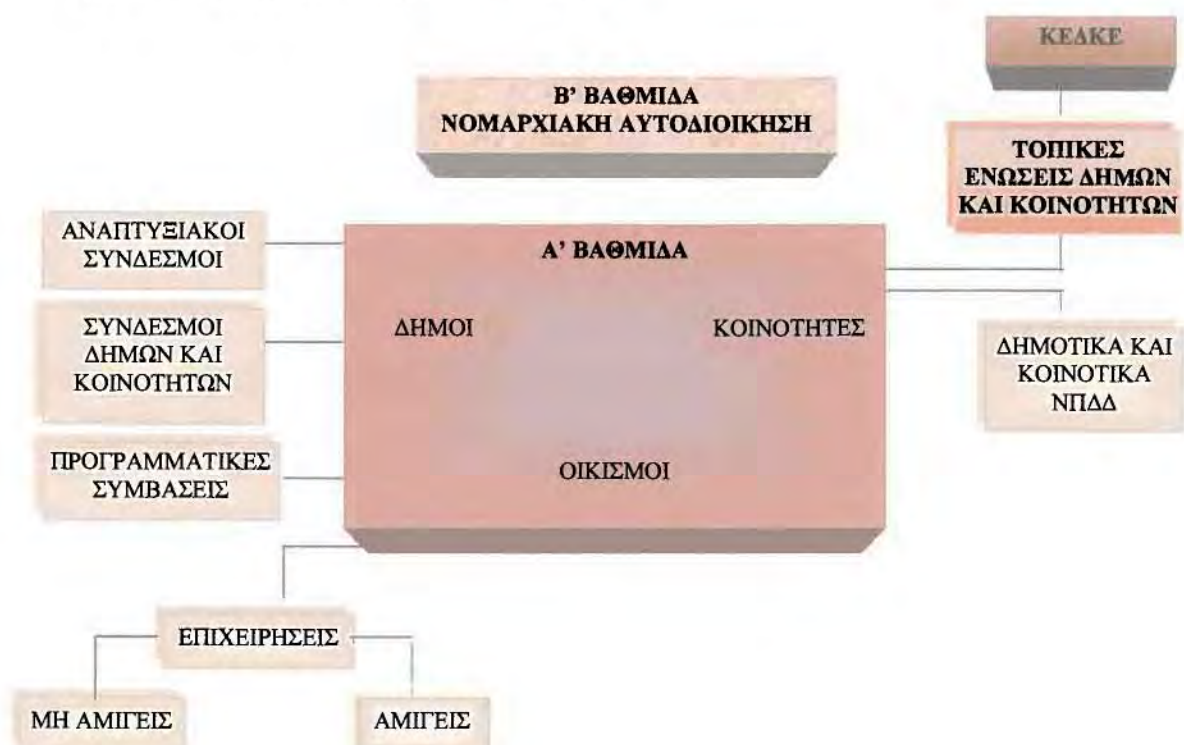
ΚΕΔΚΕ

Β' ΒΑΘΜΙΔΑ
ΝΟΜΑΡΧΙΑΚΗ ΑΥΤΟΔΙΟΙΚΗΣΗ

ΤΟΠΙΚΕΣ ΕΝΩΣΕΙΣ ΔΗΜΩΝ ΚΑΙ ΚΟΙΝΟΤΗΤΩΝ

ΑΝΑΠΤΥΞΙΑΚΟΙ ΣΥΝΔΕΣΜΟΙ

Α' ΒΑΘΜΙΔΑ

ΣΥΝΔΕΣΜΟΙ ΔΗΜΩΝ ΚΑΙ ΚΟΙΝΟΤΗΤΩΝ

ΔΗΜΟΙ

ΚΟΙΝΟΤΗΤΕΣ

ΔΗΜΟΤΙΚΑ ΚΑΙ ΚΟΙΝΟΤΙΚΑ ΝΠΔΔ

ΠΡΟΓΡΑΜΜΑΤΙΚΕΣ ΣΥΜΒΑΣΕΙΣ

ΟΙΚΙΣΜΟΙ

ΕΠΙΧΕΙΡΗΣΕΙΣ

ΜΗ ΑΜΙΓΕΙΣ

ΑΜΙΓΕΙΣ